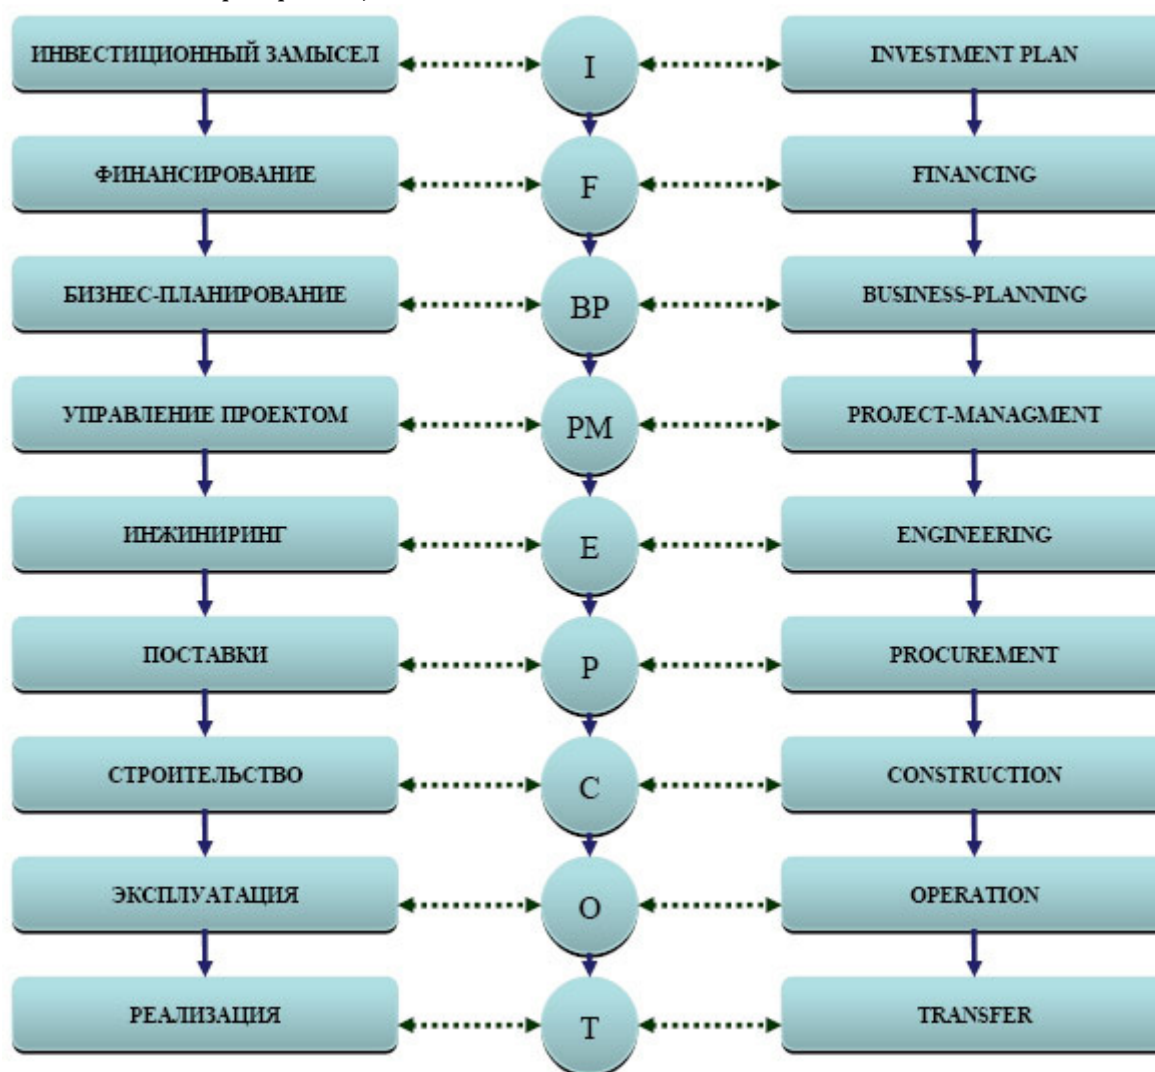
ИНВЕСТИЦИОННЫЙ ЗАМЫСЕЛ

I

INVESTMENT PLAN

ФИНАНСИРОВАНИЕ

F

FINANCING

БИЗНЕС-ПЛАНИРОВАНИЕ

BP

BUSINESS-PLANNING

УПРАВЛЕНИЕ ПРОЕКТОМ

PM

PROJECT-MANAGMENT

ИНЖИНИРИНГ

E

ENGINEERING

ПОСТАВКИ

P

PROCUREMENT

СТРОИТЕЛЬСТВО

C

CONSTRUCTION

ЭКСПЛУАТАЦИЯ

O

OPERATION

РЕАЛИЗАЦИЯ

T

TRANSFER